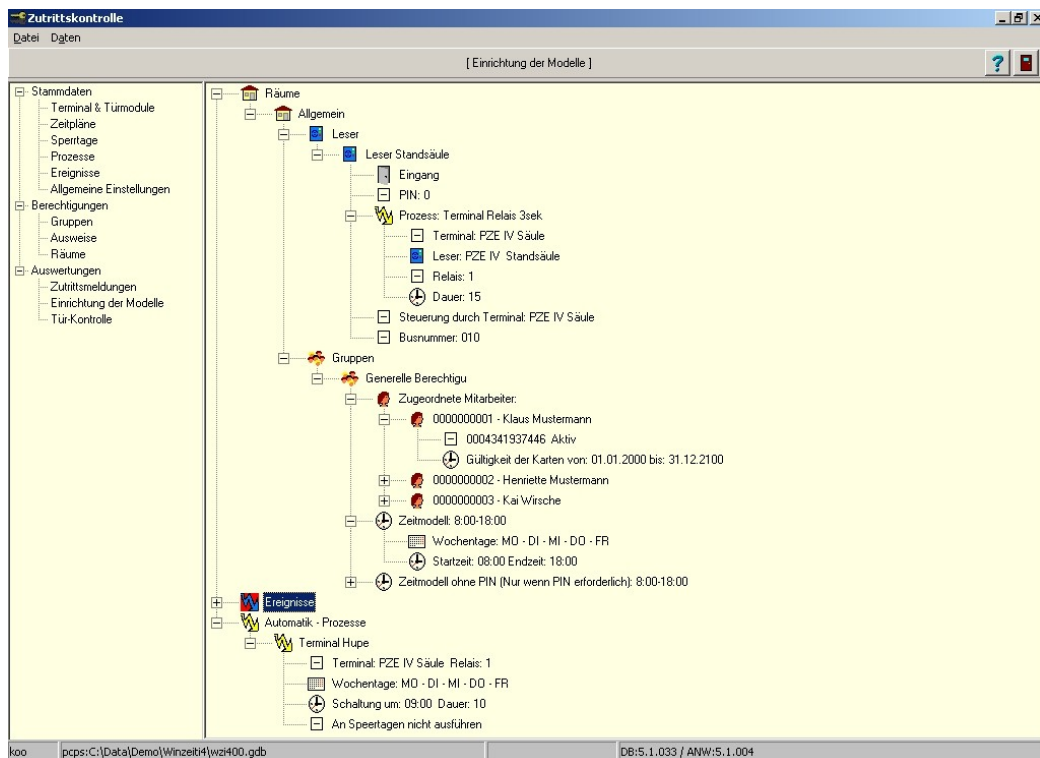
Zutrittskontrolle

Datei Daten

[ Einrichtung der Modelle ]

?

Stammdaten
Terminal & Türmodule
Zeitpläne
Sperrtage
Prozesse
Ereignisse
Allgemeine Einstellungen
Berechtigungen
Gruppen
Ausweise
Räume
Auswertungen
Zutrittsmeldungen
Einrichtung der Modelle
Tür-Kontrolle

Räume
Allgemein
Leser
Leser Standsäule
Eingang
PIN: 0
Prozess: Terminal Relais 3sek
Terminal: PZE IV Säule
Leser: PZE IV Standsäule
Relais: 1
Dauer: 15
Steuerung durch Terminal: PZE IV Säule
Busnummer: 010
Gruppen
Generelle Berechtigu
Zugeordnete Mitarbeiter:
0000000001 - Klaus Mustermann
0004341937446 Aktiv
Gültigkeit der Karten von: 01.01.2000 bis: 31.12.2100
0000000002 - Henriette Mustermann
0000000003 - Kai Wirsche
Zeitmodell: 8:00-18:00
Wochentage: MO - DI - MI - DO - FR
Startzeit: 08:00 Endzeit: 18:00
Zeitmodell ohne PIN (Nur wenn PIN erforderlich): 8:00-18:00
Ereignisse
Automatik - Prozesse
Terminal Hupe
Terminal: PZE IV Säule Relais: 1
Wochentage: MO - DI - MI - DO - FR
Schaltung um: 09:00 Dauer: 10
An Sperrtagen nicht ausführen

koo pcps:C:\Data\Demo\Winzeiti4\wzi400.gdb DB:5.1.033 / ANW:5.1.004